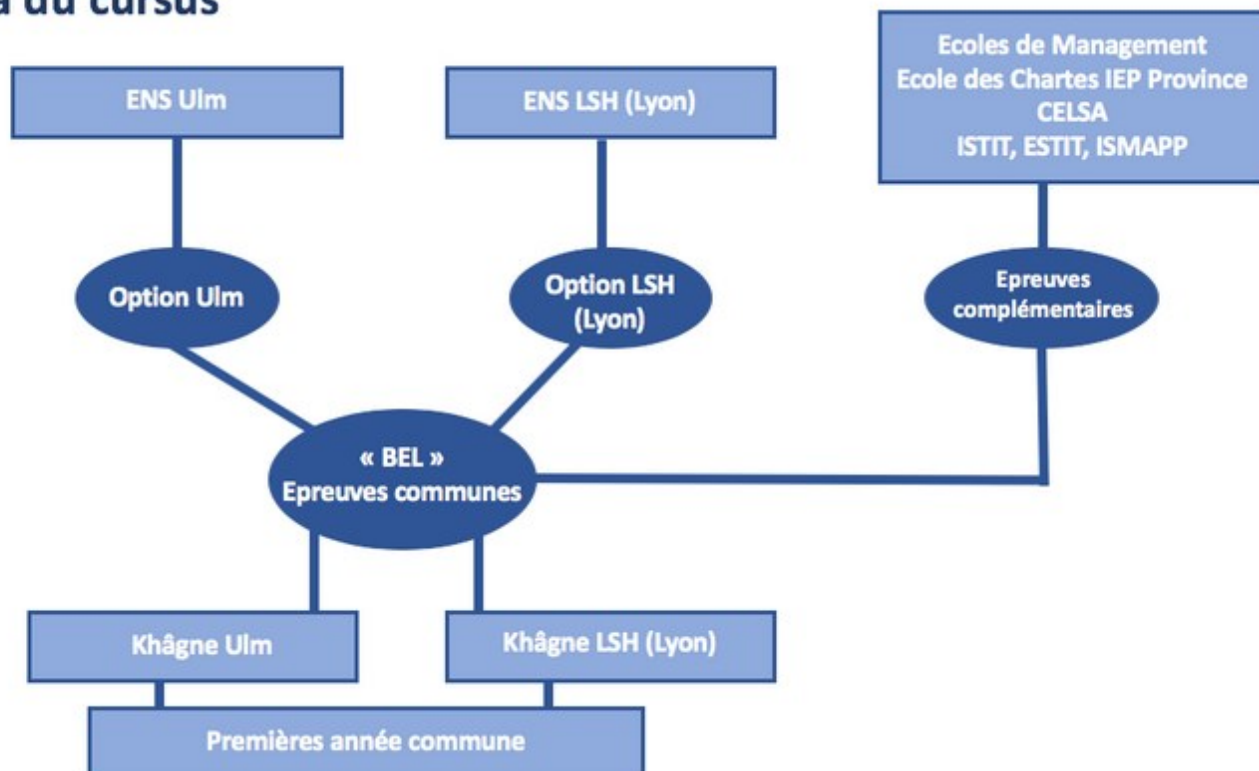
a du cursus

ENS Ulm

ENS LSH (Lyon)

Ecoles de Management
Ecole des Chartes IEP Province
CELSA
ISTIT, ESTIT, ISMAPP

Option Ulm

Option LSH (Lyon)

Epreuves complémentaires

« BEL »
Epreuves communes

Khâgne Ulm

Khâgne LSH (Lyon)

Premières année commune